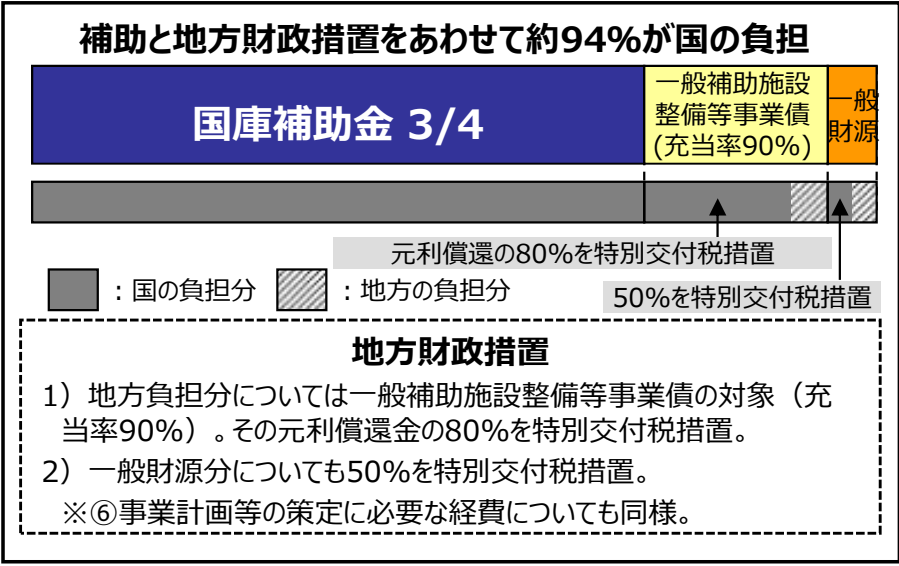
補助と地方財政措置をあわせて約94%が国の負担

国庫補助金 3/4

一般補助施設整備等事業債（充当率90%）

一般財源

元利償還の80%を特別交付税措置

：国の負担分　：地方の負担分

50%を特別交付税措置

地方財政措置

1）地方負担分については一般補助施設整備等事業債の対象（充当率90%）。その元利償還金の80%を特別交付税措置。

2）一般財源分についても50%を特別交付税措置。

※⑥事業計画等の策定に必要な経費についても同様。